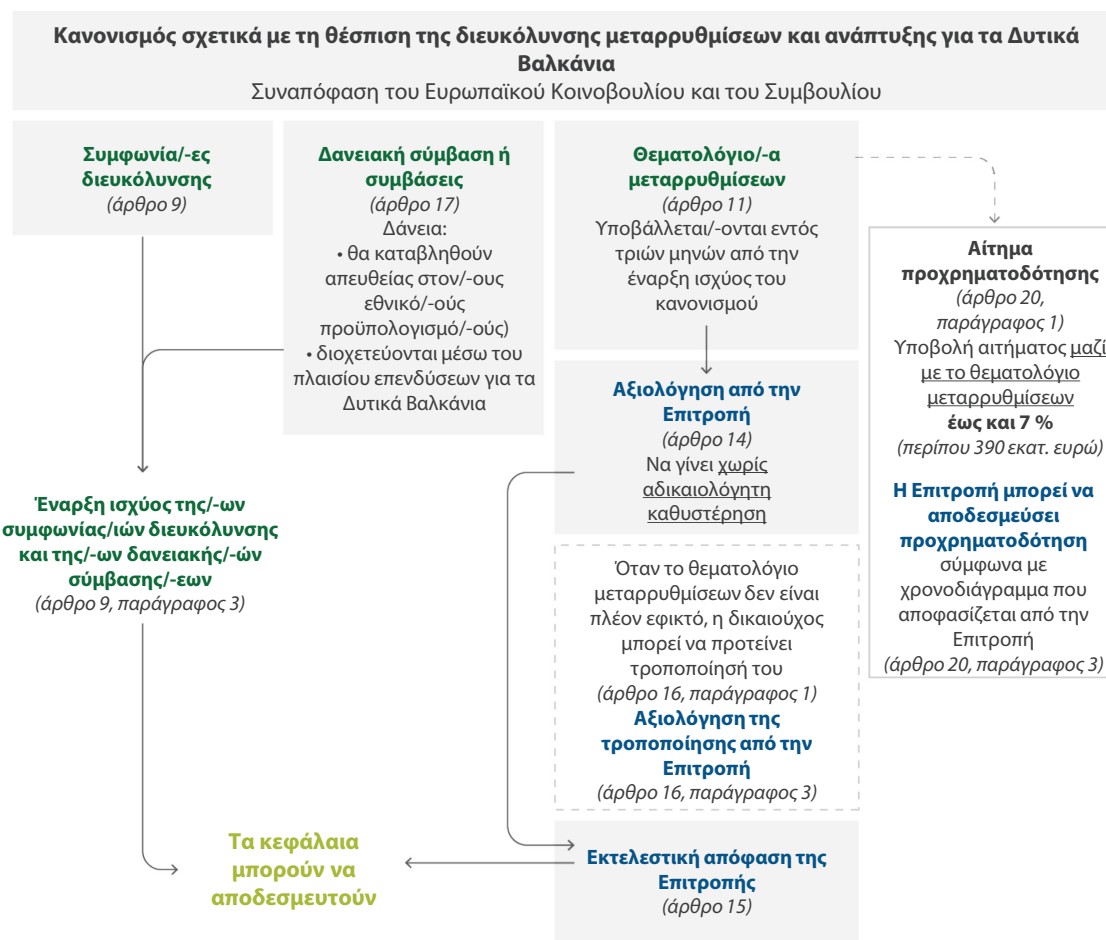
**Κανονισμός σχετικά με τη θέσπιση της διευκόλυνσης μεταρρυθμίσεων και ανάπτυξης για τα Δυτικά Βαλκάνια**
Συναπόφαση του Ευρωπαϊκού Κοινοβουλίου και του Συμβουλίου

**Συμφωνία/-ες διευκόλυνσης**
*(άρθρο 9)*

**Δανειακή σύμβαση ή συμβάσεις**
*(άρθρο 17)*
Δάνεια:
• θα καταβληθούν απευθείας στον/-ους εθνικό/-ούς προϋπολογισμό/-ούς)
• διοχετεύονται μέσω του πλαισίου επενδύσεων για τα Δυτικά Βαλκάνια

**Θεματολόγιο/-α μεταρρυθμίσεων**
*(άρθρο 11)*
Υποβάλλεται/-ονται εντός τριών μηνών από την έναρξη ισχύος του κανονισμού

**Αίτημα προχρηματοδότησης**
*(άρθρο 20, παράγραφος 1)*
Υποβολή αιτήματος μαζί με το θεματολόγιο μεταρρυθμίσεων **έως και 7 %**
*(περίπου 390 εκατ. ευρώ)*

**Η Επιτροπή μπορεί να αποδεσμεύσει προχρηματοδότηση** σύμφωνα με χρονοδιάγραμμα που αποφασίζεται από την Επιτροπή
*(άρθρο 20, παράγραφος 3)*

**Αξιολόγηση από την Επιτροπή**
*(άρθρο 14)*
Να γίνει χωρίς αδικαιολόγητη καθυστέρηση

**Έναρξη ισχύος της/-ων συμφωνίας/ιών διευκόλυνσης και της/-ων δανειακής/-ών σύμβασης/-εων**
*(άρθρο 9, παράγραφος 3)*

Όταν το θεματολόγιο μεταρρυθμίσεων δεν είναι πλέον εφικτό, η δικαιούχος μπορεί να προτείνει τροποποίησή του
*(άρθρο 16, παράγραφος 1)*
**Αξιολόγηση της τροποποίησης από την Επιτροπή**
*(άρθρο 16, παράγραφος 3)*

**Τα κεφάλαια μπορούν να αποδεσμευτούν**

**Εκτελεστική απόφαση της Επιτροπής**
*(άρθρο 15)*